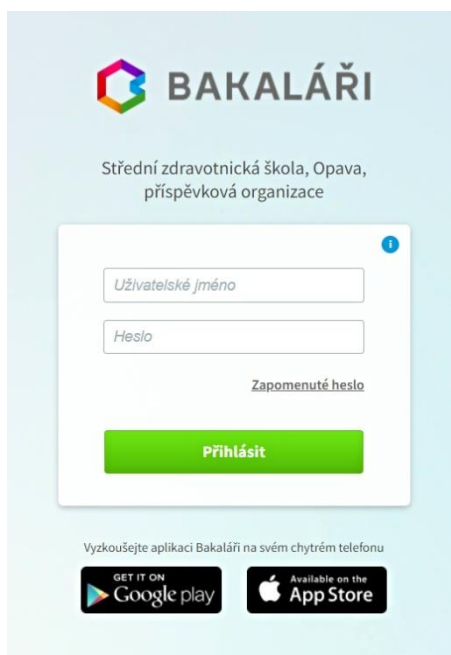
BAKALÁŘI

Střední zdravotnická škola, Opava, příspěvková organizace

i

Uživatelské jméno

Heslo

Zapomenuté heslo

Přihlásit

Vyzkoušejte aplikaci Bakaláři na svém chytrém telefonu

GET IT ON Google play

Available on the App Store